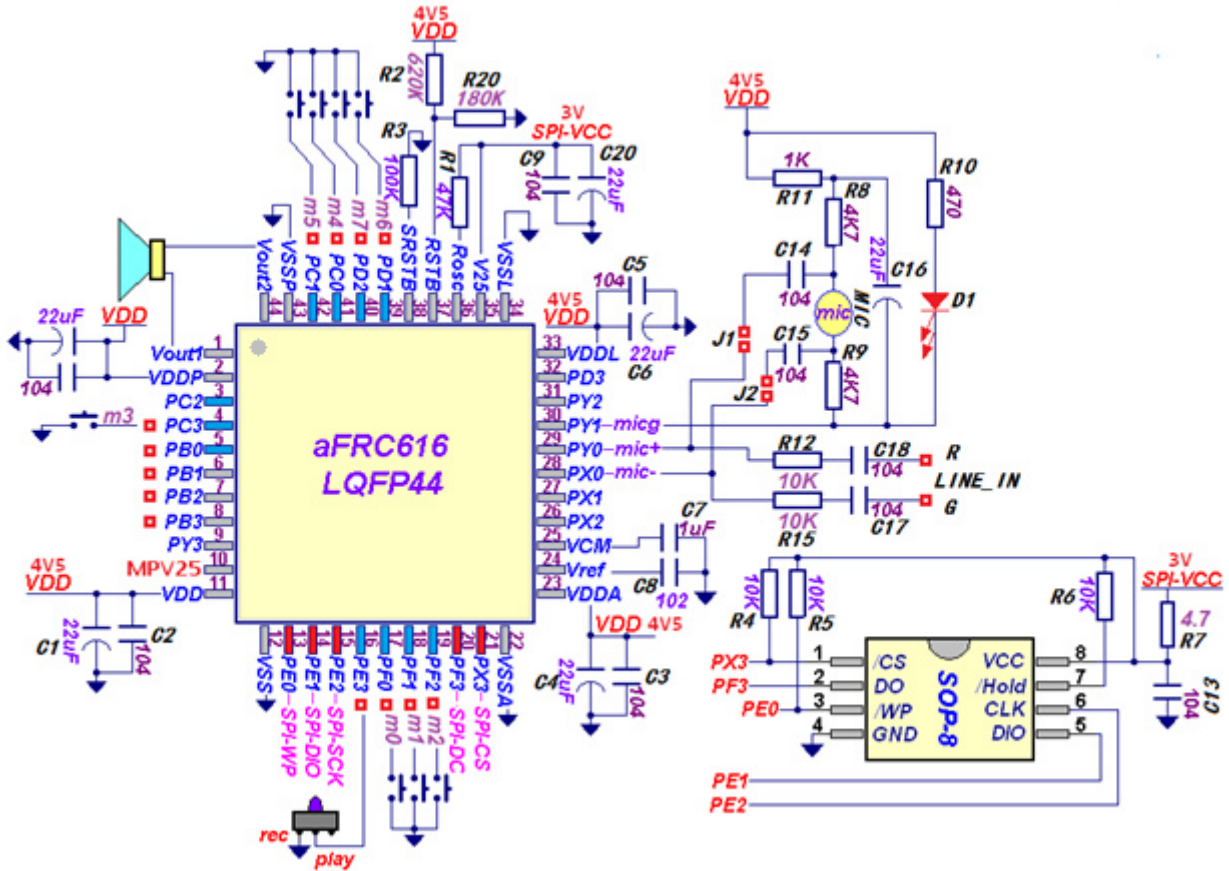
4V5
VDD
R2
620K
R20
180K
3V
SPI-VCC
R3
100K
R1
47K
C9
104
C20
22uF
m5 m4 m7 m6
Vout2 VSSP PC1 PC0 PD2 PD1 SRSTB RSTB Rosc V25 VSSL
44 43 42 41 40 39 38 37 36 35 34
22uF
VDD
104
Vout1 1
VDDP 2
PC2 3
PC3 4
PB0 5
PB1 6
PB2 7
PB3 8
PY3 9
MPV25 10
VDD 11
m3
4V5
VDD
C1
22uF
C2
104
aFRC616
LQFP44
104
C5
4V5
VDD
22uF
C6
33 VDDL
32 PD3
31 PY2
30 PY1-micg
29 PY0-mic+
28 PX0-mic-
27 PX1
26 PX2
25 VCM
24 Vref
23 VDDA
C7
1uF
C8
102
VDD 4V5
C4
22uF
C3
104
12 13 14 15 16 17 18 19 20 21 22
VSS PE0-SPI-WP PE1-SPI-DIO PE2-SPI-SCK PE3 PF0 PF1 PF2 PF3-SPI-DC PX3-SPI-CS VSSA
m0 m1 m2
rec
play
4V5
VDD
1K
R11
R8
4K7
22uF
C16
R10
470
C14
104
mic
MIC
D1
J1
C15
104
R9
4K7
J2
R12
C18
104
R
LINE_IN
10K
104
G
10K
R15
C17
R4
10K
R5
10K
R6
10K
3V
SPI-VCC
4.7
R7
C13
104
PX3 1 /CS
PF3 2 DO
PE0 3 /WP
4 GND
SOP-8
VCC 8
/Hold 7
CLK 6
DIO 5
PE1
PE2